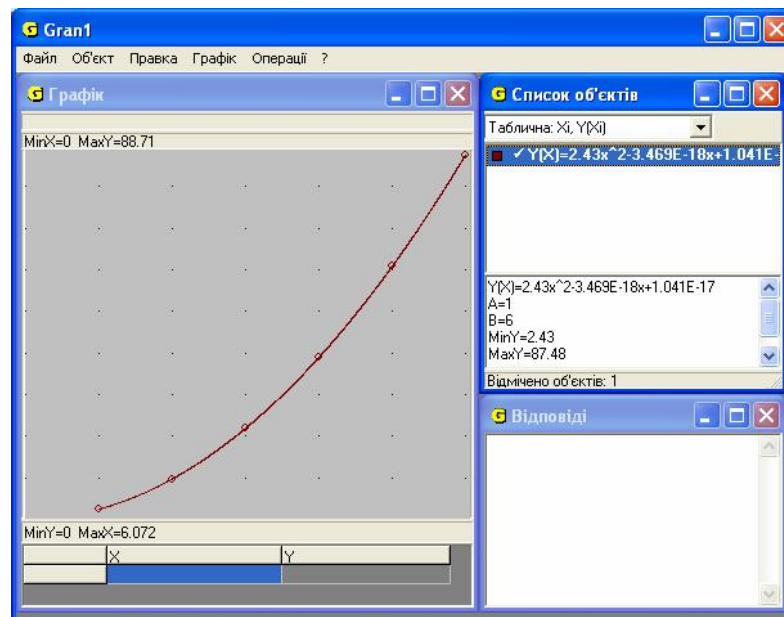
Gran1

Файл Об'єкт Правка Графік Операції ?

Графік

MinX=0 MaxY=88.71

MinY=0 MaxX=6.072

| | X | Y |
|---|---|---|
| | | |

Список об'єктів

Таблична: Xi, Y(Xi)

✓ Y(X)=2.43x^2-3.469E-18x+1.041E-

Y(X)=2.43x^2-3.469E-18x+1.041E-17
A=1
B=6
MinY=2.43
MaxY=87.48

Відмічено об'єктів: 1

Відповіді